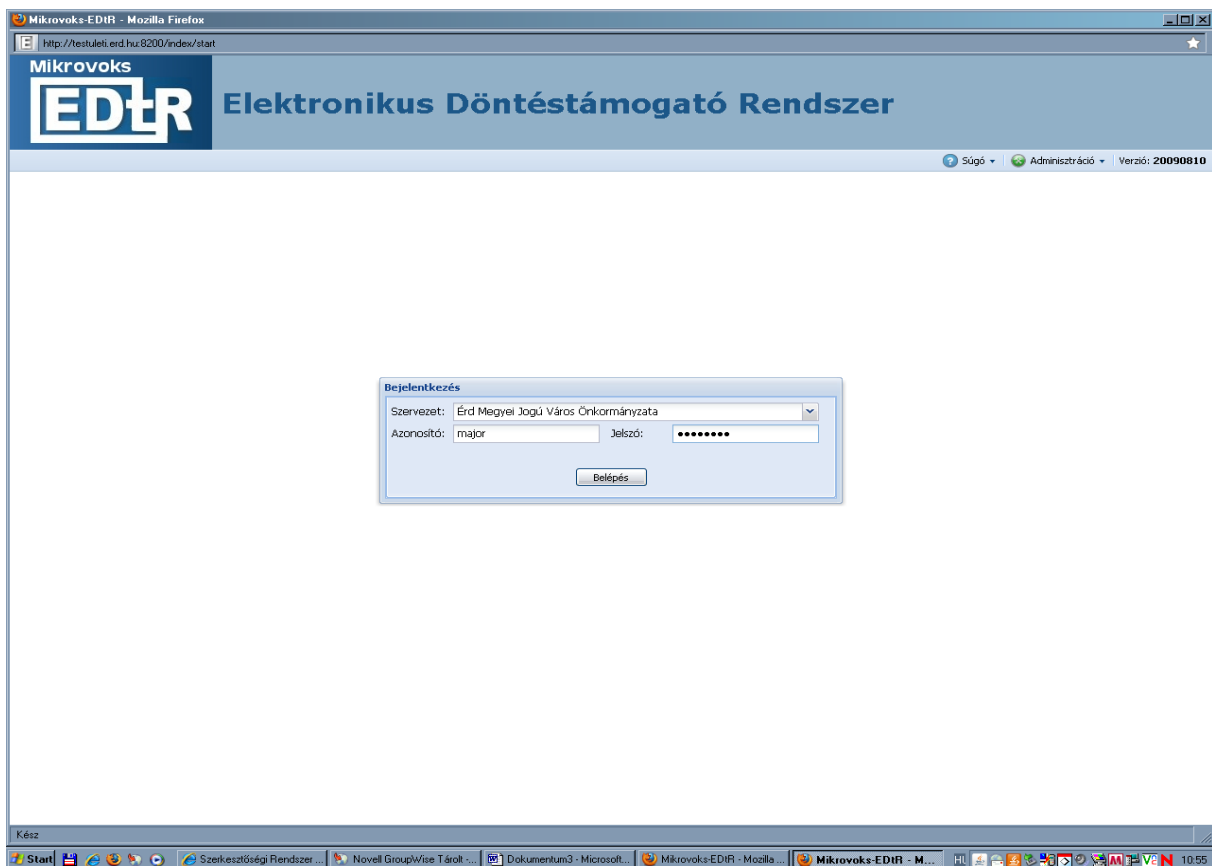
Mikrovoks-EDtR - Mozilla Firefox

http://testuleti.erd.hu:8200/index/start

Mikrovoks
EDtR
Elektronikus Döntéstámogató Rendszer

Súgó ▾ | Adminisztráció ▾ | Verzió: 20090810

Bejelentkezés
Szervezet: Érd Megyei Jogú Város Önkormányzata
Azonosító: major
Jelszó: ••••••••
Belépés

Kész

Start | Szerkesztőségi Rendszer ... | Novell GroupWise Tárolt -... | Dokumentum3 - Microsoft... | Mikrovoks-EDtR - Mozilla ... | Mikrovoks-EDtR - M... | HU | 10:55